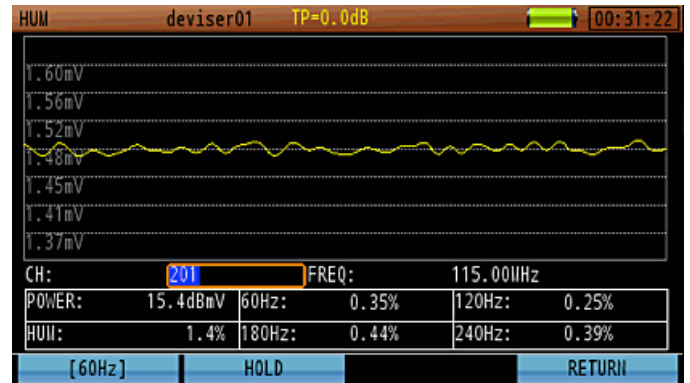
HUM deviser01 TP=0.0dB 00:31:22

1.60mV
1.56mV
1.52mV
1.48mV
1.45mV
1.41mV
1.37mV

CH: 201 FREQ: 115.00MHz

| POWER: 15.4dBmV | 60Hz: 0.35% | 120Hz: 0.25% |
|---|---|---|
| HUM: 1.4% | 180Hz: 0.44% | 240Hz: 0.39% |

[60Hz] HOLD RETURN